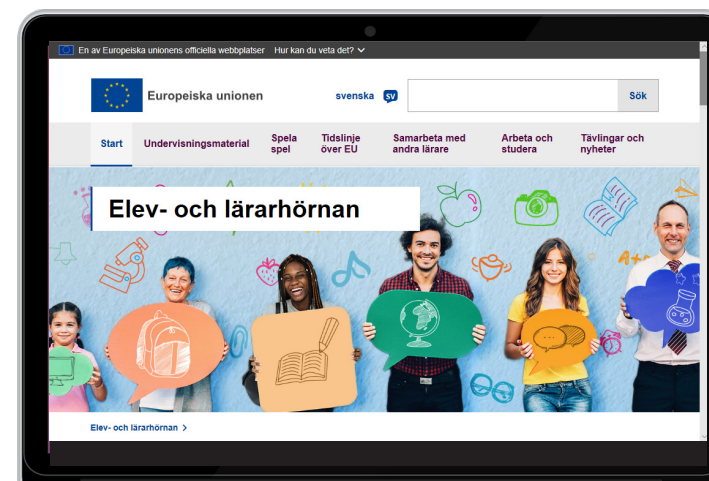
En av Europeiska unionens officiella webbplatser Hur kan du veta det?

Europeiska unionen

svenska SV

Sök

Start
Undervisningsmaterial
Spela spel
Tidslinje över EU
Samarbeta med andra lärare
Arbeta och studera
Tävlingar och nyheter

Elev- och lärarhörnan

Elev- och lärarhörnan >